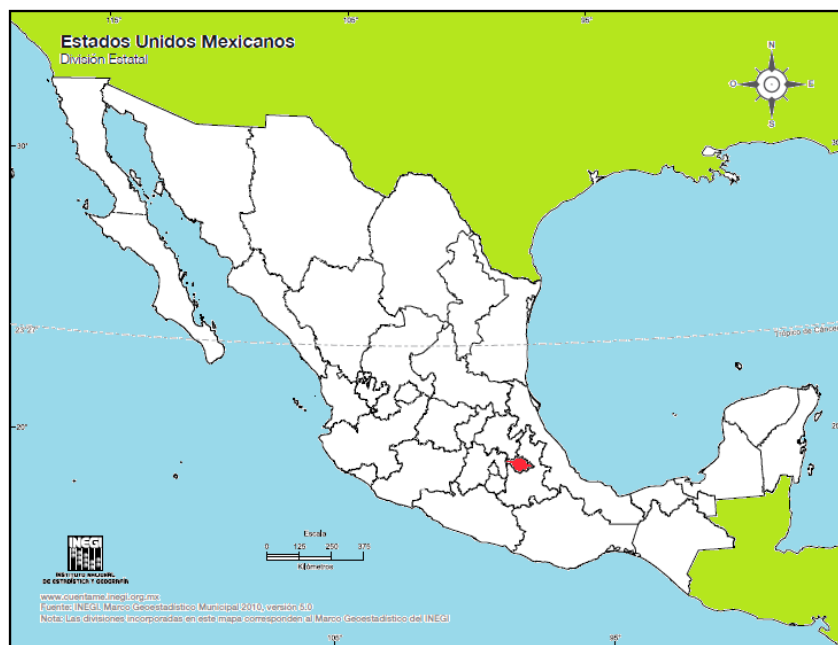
115° 105° 95°

Estados Unidos Mexicanos
División Estatal

N
O E
S

30°
30°

23°27'
Trópico de Cáncer

20°

Escala
0 125 250 375
Kilómetros

INEGI
INSTITUTO NACIONAL DE ESTADÍSTICA Y GEOGRAFÍA

www.cuentame.inegi.org.mx
Fuente: INEGI. Marco Geoestadístico Municipal 2010, versión 5.0
Nota: Las divisiones incorporadas en este mapa corresponden al Marco Geoestadístico del INEGI

105° 95°